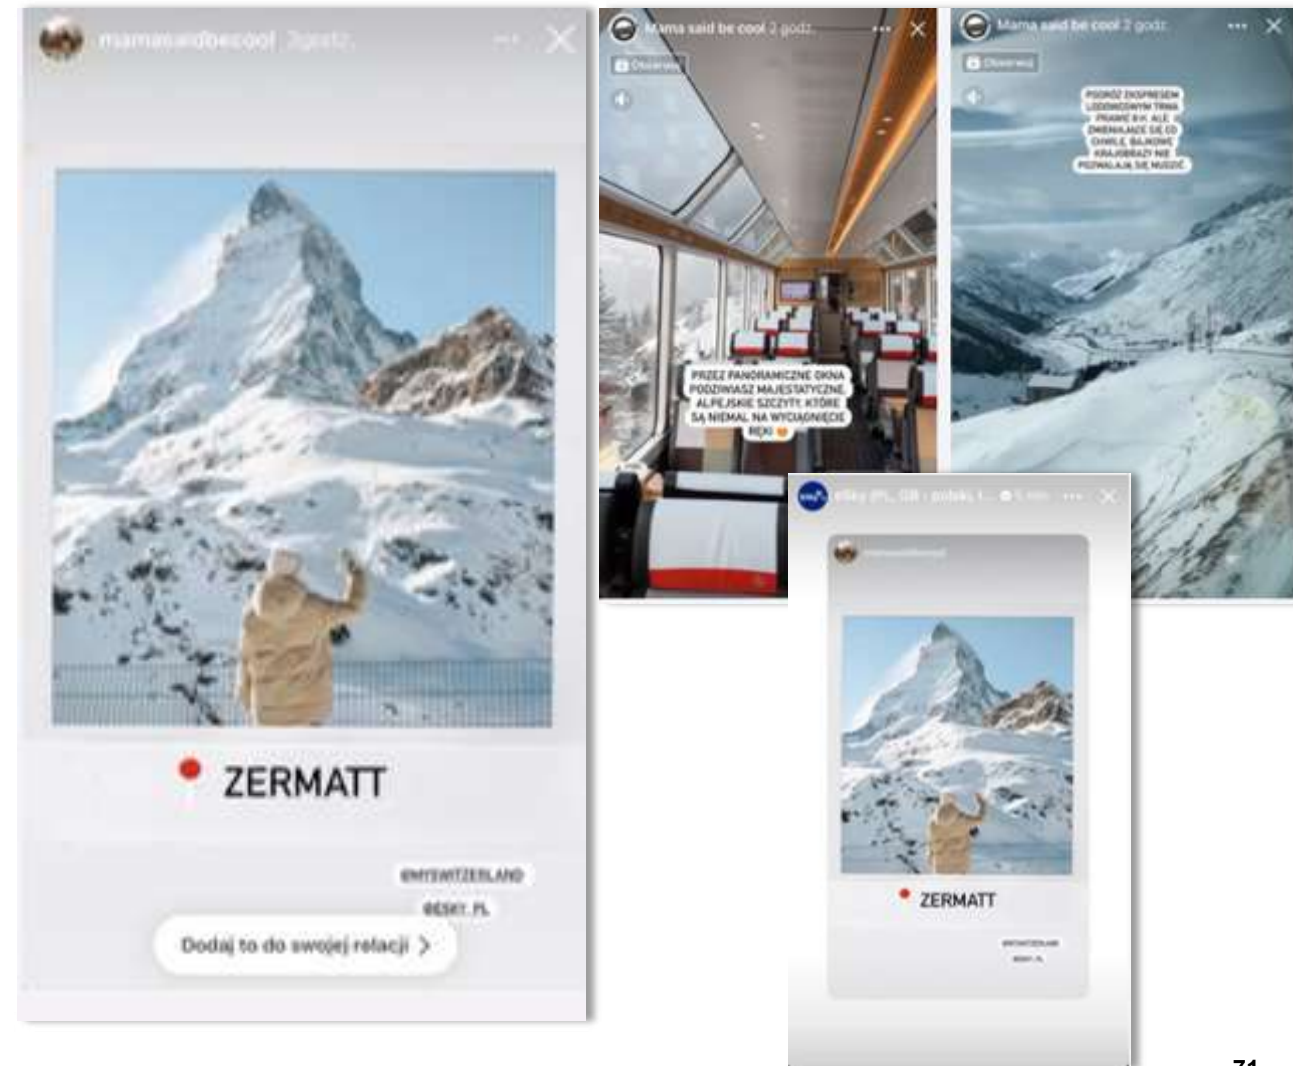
mamasaidbecool 3 godz.

ZERMATT

@MYSWITZERLAND

@ESKY.PL

Dodaj to do swojej relacji >

Mama said be cool 2 godz.

Obserwuj

PRZEZ PANORAMICZNE OKNA PODZIWIASZ MAJESTATYCZNE, ALPEJSKIE SZCZYTY, KTÓRE SĄ NIEMAL NA WYCIĄGNIĘCIE RĘKI

Mama said be cool 2 godz.

Obserwuj

PODRÓŻ EKSPRESEM LODOWCOWYM TRWA PRAWIE 8 H, ALE ZMIENIAJĄCE SIĘ CO CHWILĘ BAJKOWE KRAJOBRAZY NIE POZWALAJĄ SIĘ NUDZIĆ

eSky (PL, GB - polski, I... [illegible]

mamasaidbecool

ZERMATT

@MYSWITZERLAND

@ESKY.PL

71